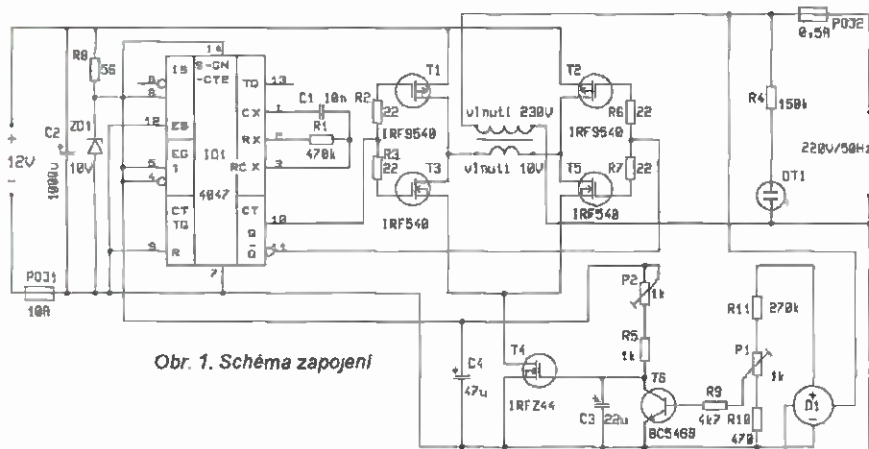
PO32
0,5A
R8
56
14
IS
B-CN
-CTE
TD
13
T1
T2
+
12V
-
C2
1000u
ZD1
10V
8
12
EB
CX
1
C1 10n
R2
22
vinuti 230V
IRF9540
R6
22
R4
150k
RX
2
R1
470k
IRF9540
5
4
EG
1
IO1
4047
RC
X
3
R3
22
T3
vinuti 10V
T5
R7
22
220V/50Hz
DT1
CT
TG
CT
10
IRF540
IRF540
9
R
Q
Q̄
11
7
PO31
10A
P2
1k
R11
270k
R5
1k
P1
1k
Obr. 1. Schéma zapojení
C4
47u
T4
IRFZ44
C3
22u
T6
BC546B
R9
4k7
R10
470
D1